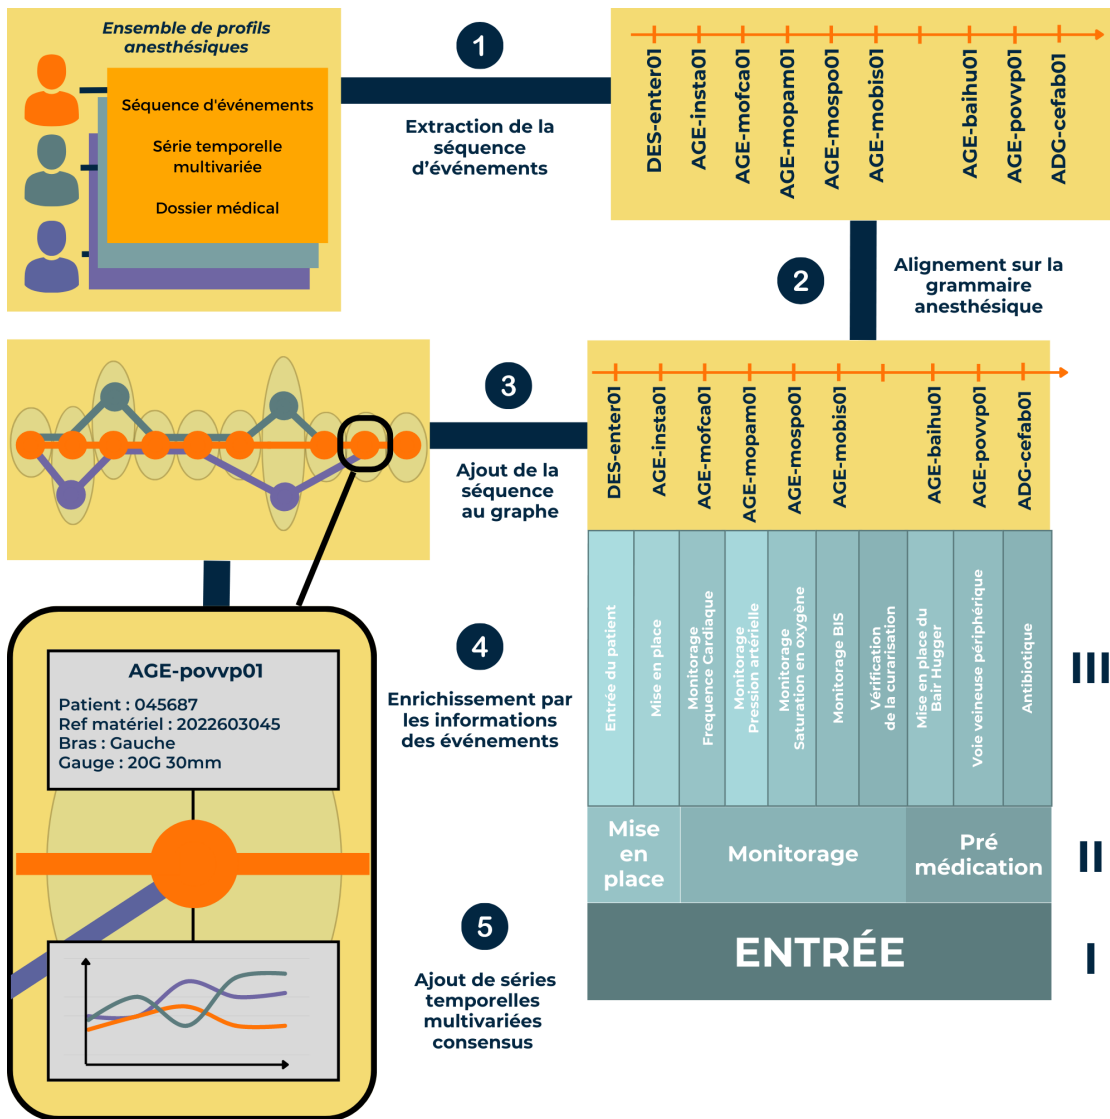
Ensemble de profils anesthésiques

Séquence d'événements

Série temporelle multivariée

Dossier médical

1

Extraction de la séquence d'événements

DES-enter01
AGE-insta01
AGE-mofca01
AGE-mopam01
AGE-mospo01
AGE-mobis01
AGE-baihu01
AGE-povvp01
ADG-cefab01

2

Alignement sur la grammaire anesthésique

3

Ajout de la séquence au graphe

DES-enter01
AGE-insta01
AGE-mofca01
AGE-mopam01
AGE-mospo01
AGE-mobis01
AGE-baihu01
AGE-povvp01
ADG-cefab01

| Entrée du patient | Mise en place | Monitorage Frequence Cardiaque | Monitorage Pression artérielle | Monitorage Saturation en oxygène | Monitorage BIS | Vérification de la curarisation | Mise en place du Bair Hugger | Voie veineuse périphérique | Antibiotique |
|---|---|---|---|---|---|---|---|---|---|

III

| Mise en place | Monitorage | Pré médication |
|---|---|---|

II

ENTRÉE

I

4

Enrichissement par les informations des événements

AGE-povvp01
Patient : 045687
Ref matériel : 2022603045
Bras : Gauche
Gauge : 20G 30mm

5

Ajout de séries temporelles multivariées consensus